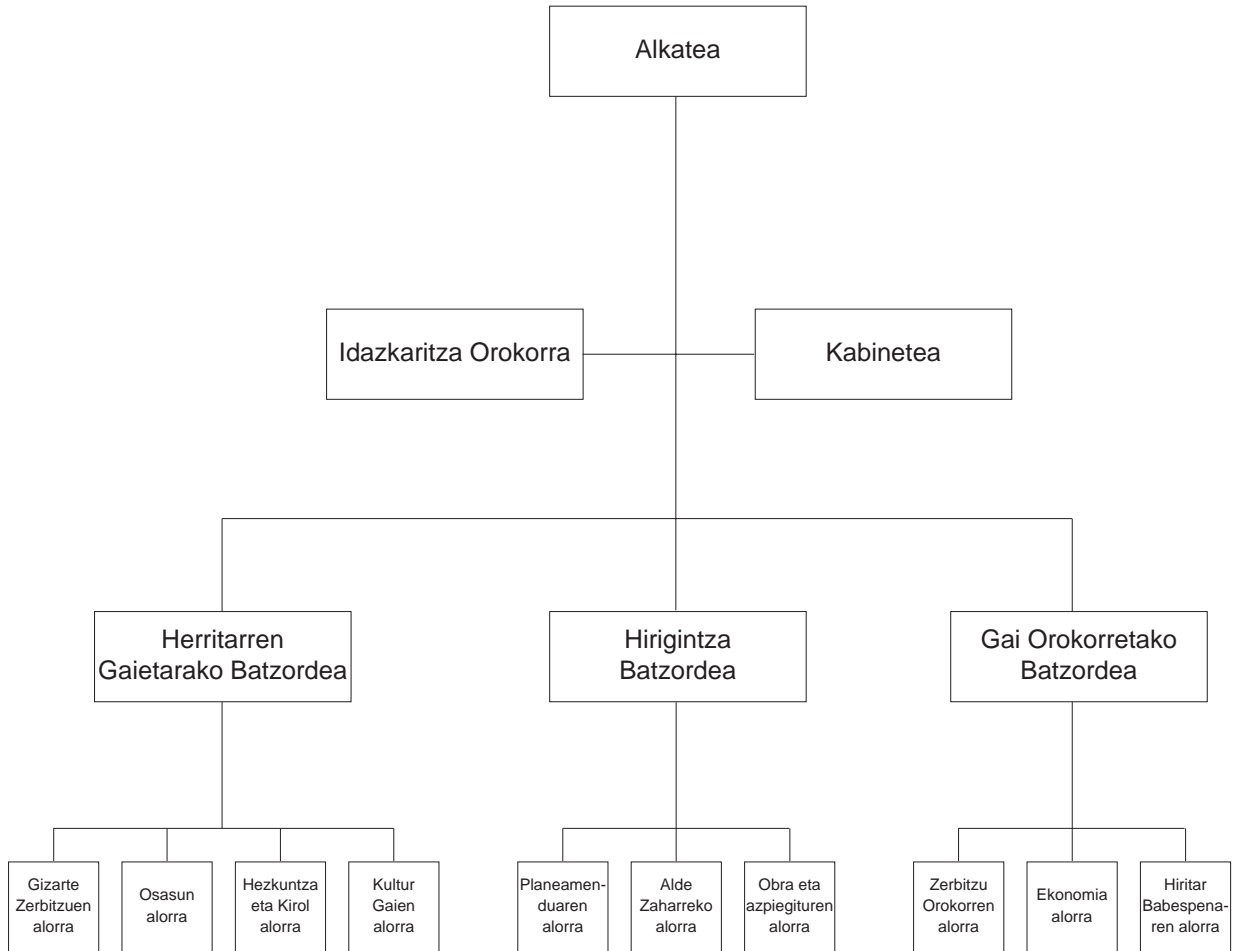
Alkatea

Idazkaritza Orokorra

Kabinetea

Herritarren Gaietarako Batzordea

Hirigintza Batzordea

Gai Orokorretako Batzordea

Gizarte Zerbitzuen alorra

Osasun alorra

Hezkuntza eta Kirol alorra

Kultur Gaien alorra

Planeamenduaren alorra

Alde Zaharreko alorra

Obra eta azpiegituren alorra

Zerbitzu Orokorren alorra

Ekonomia alorra

Hiritar Babespenaren alorra